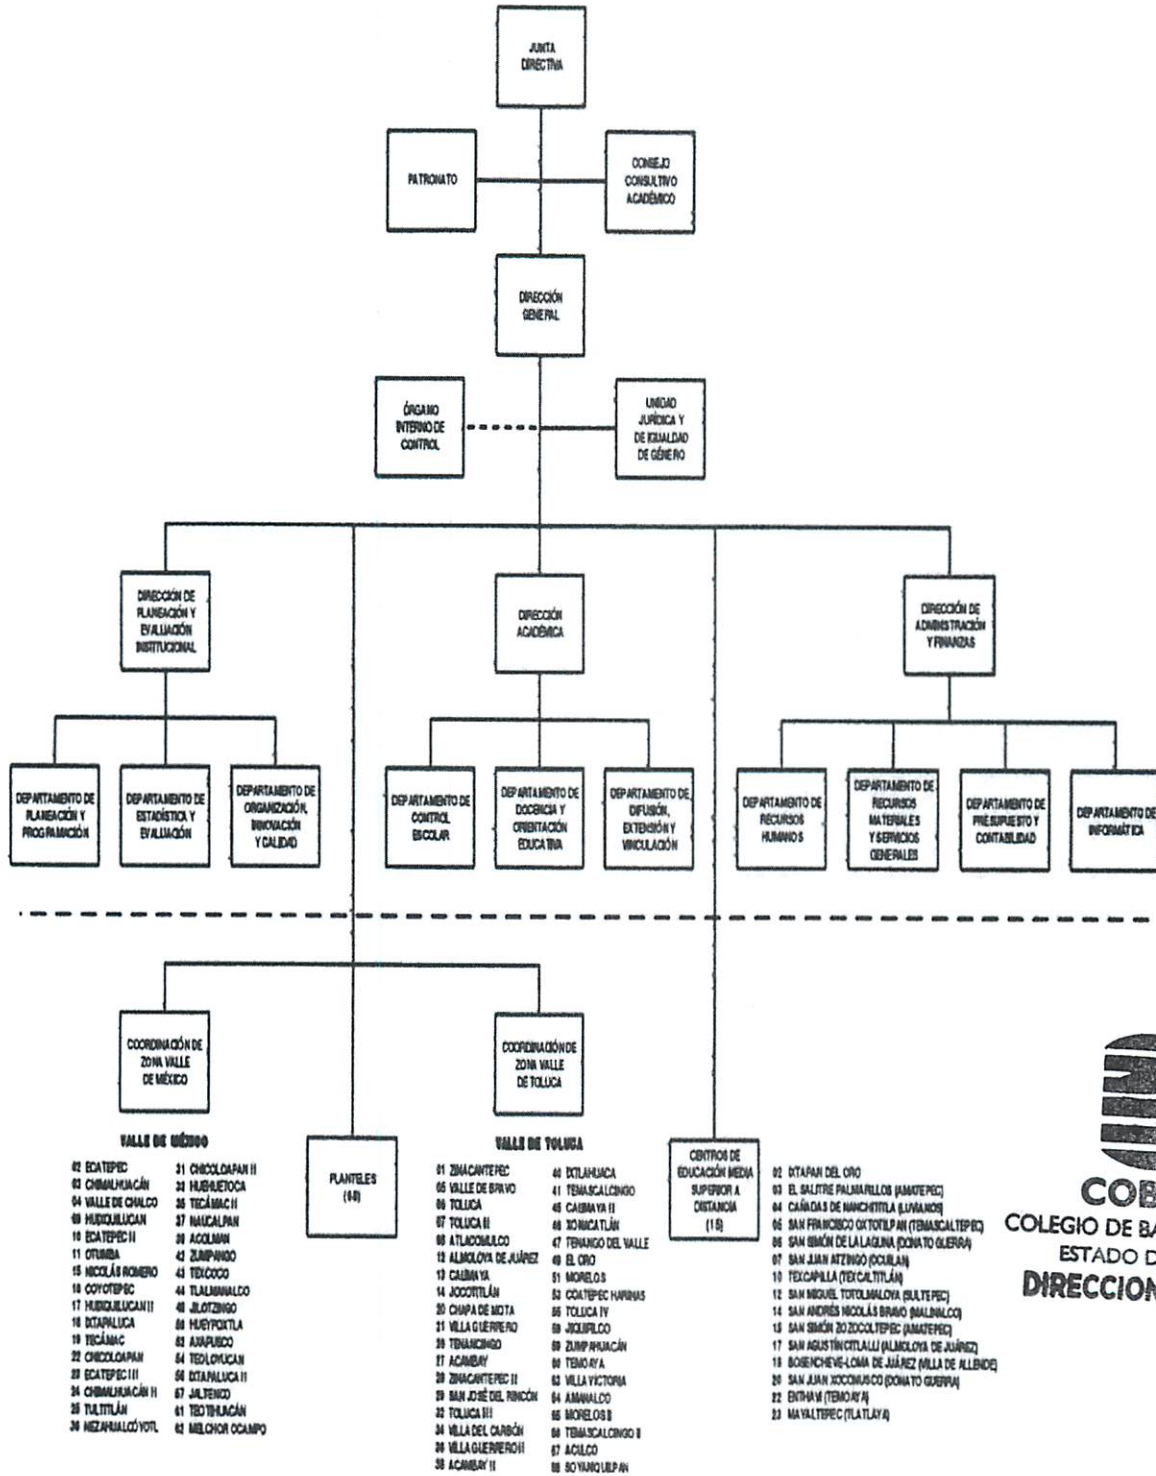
JUNTA DIRECTIVA

PATRONATO

CONSEJO CONSULTIVO ACADÉMICO

DIRECCIÓN GENERAL

ÓRGANO INTERNO DE CONTROL

UNIDAD JURÍDICA Y DE IGUALDAD DE GÉNERO

DIRECCIÓN DE PLANEACIÓN Y EVALUACIÓN INSTITUCIONAL

DIRECCIÓN ACADÉMICA

DIRECCIÓN DE ADMINISTRACIÓN Y FINANZAS

DEPARTAMENTO DE PLANEACIÓN Y PROGRAMACIÓN

DEPARTAMENTO DE ESTADÍSTICA Y EVALUACIÓN

DEPARTAMENTO DE ORGANIZACIÓN, INNOVACIÓN Y CALIDAD

DEPARTAMENTO DE CONTROL ESCOLAR

DEPARTAMENTO DE DOCENCIA Y ORIENTACIÓN EDUCATIVA

DEPARTAMENTO DE DIFUSIÓN, EXTENSIÓN Y VINCULACIÓN

DEPARTAMENTO DE RECURSOS HUMANOS

DEPARTAMENTO DE RECURSOS MATERIALES Y SERVICIOS GENERALES

DEPARTAMENTO DE PRESUPUESTO Y CONTABILIDAD

DEPARTAMENTO DE INFORMÁTICA

COORDINACIÓN DE ZONA VALLE DE MÉXICO

COORDINACIÓN DE ZONA VALLE DE TOLUCA

VALLE DE MÉXICO

02 ECATEPEC
03 CHIMALHUACÁN
04 VALLE DE CHALCO
09 HUIXQUILUCAN
10 ECATEPEC II
11 OTUMBA
15 NICOLÁS ROMERO
16 COYOTEPEC
17 HUIXQUILUCAN II
18 IXTAPALUCA
19 TECÁMAC
22 CHICOLOAPAN
23 ECATEPEC III
24 CHIMALHUACÁN II
25 TULTITLÁN
30 NEZAHUALCÓYOTL
31 CHICOLOAPAN II
33 HUEHUETOCA
35 TECÁMAC II
37 NAUCALPAN
39 ACOLMAN
42 ZUMPANGO
43 TEXCOCO
44 TLALMANALCO
48 JILOTZINGO
50 HUEYPOXTLA
53 AXAPUSCO
54 TEOLOYUCAN
56 IXTAPALUCA II
57 JALTENCO
61 TEOTIHUACÁN
62 MELCHOR OCAMPO

PLANTELES (68)

VALLE DE TOLUCA

01 ZINACANTEPEC
05 VALLE DE BRAVO
06 TOLUCA
07 TOLUCA II
08 ATLACOMULCO
12 ALMOLOYA DE JUÁREZ
13 CALIMAYA
14 JOCOTITLÁN
20 CHAPA DE MOTA
21 VILLA GUERRERO
26 TENANCINGO
27 ACAMBAY
28 ZINACANTEPEC II
29 SAN JOSÉ DEL RINCÓN
32 TOLUCA III
34 VILLA DEL CARBÓN
36 VILLA GUERRERO II
38 ACAMBAY II
40 IXTLAHUACA
41 TEMASCALCINGO
45 CALIMAYA II
46 XONACATLÁN
47 TENANGO DEL VALLE
49 EL ORO
51 MORELOS
52 COATEPEC HARINAS
55 TOLUCA IV
58 JIQUIPILCO
59 ZUMPAHUACÁN
60 TEMOAYA
63 VILLA VICTORIA
64 AMANALCO
65 MORELOS II
66 TEMASCALCINGO II
67 ACULCO
68 SOYANIQUILPAN

CENTROS DE EDUCACIÓN MEDIA SUPERIOR A DISTANCIA (15)

02 IXTAPAN DEL ORO
03 EL SALITRE PALMARILLOS (AMATEPEC)
04 CAÑADAS DE NANCHITITLA (LUVIANOS)
05 SAN FRANCISCO OXTOTILPAN (TEMASCALTEPEC)
06 SAN SIMÓN DE LA LAGUNA (DONATO GUERRA)
07 SAN JUAN ATZINGO (OCUILAN)
10 TEXCAPILLA (TEXCALTITLÁN)
12 SAN MIGUEL TOTOLMALOYA (SULTEPEC)
14 SAN ANDRÉS NICOLÁS BRAVO (MALINALCO)
15 SAN SIMÓN ZOZOCOLTEPEC (AMATEPEC)
17 SAN AGUSTÍN CITLALLI (ALMOLOYA DE JUÁREZ)
18 BOSENCHEVE-LOMA DE JUÁREZ (VILLA DE ALLENDE)
20 SAN JUAN XOCONUSCO (DONATO GUERRA)
22 ENTHAVI (TEMOAYA)
23 MAYALTEPEC (TLATLAYA)

COB
COLEGIO DE BA
ESTADO D
DIRECCION